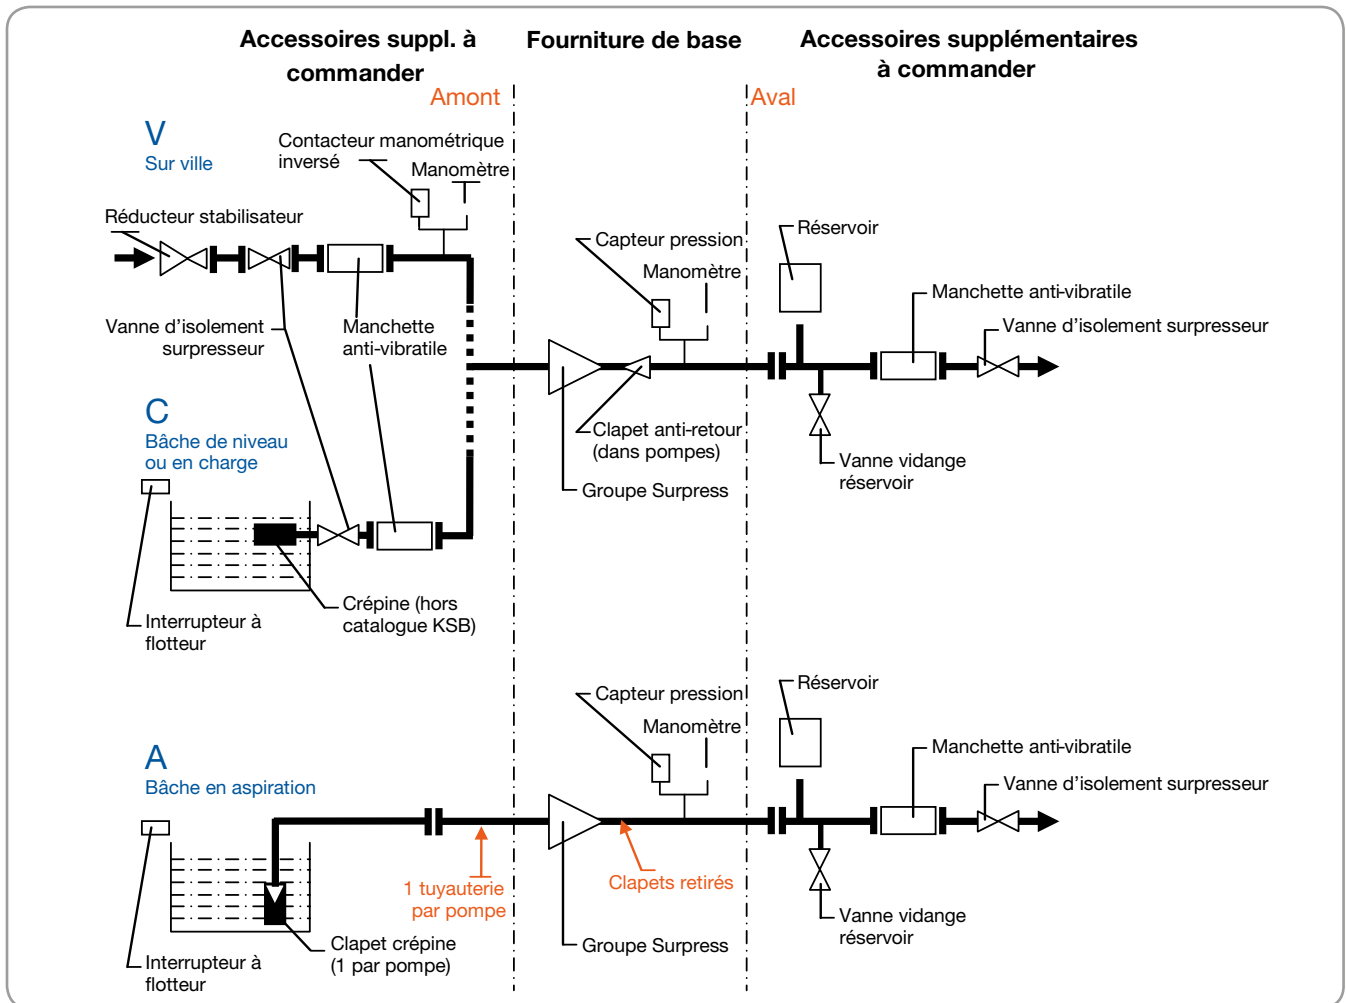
Accessoires suppl. à commander

Fourniture de base

Accessoires supplémentaires à commander

Amont

Aval

V
Sur ville

Contacteur manométrique inversé

Manomètre

Réducteur stabilisateur

Capteur pression

Manomètre

Réservoir

Manchette anti-vibratile

Vanne d'isolement surpresseur

Vanne d'isolement surpresseur

Manchette anti-vibratile

C
Bâche de niveau ou en charge

Clapet anti-retour (dans pompes)

Groupe Surpress

Vanne vidange réservoir

Crépine (hors catalogue KSB)

Interrupteur à flotteur

Capteur pression

Manomètre

Réservoir

Manchette anti-vibratile

A
Bâche en aspiration

Vanne d'isolement surpresseur

1 tuyauterie par pompe

Clapets retirés

Vanne vidange réservoir

Clapet crépine (1 par pompe)

Groupe Surpress

Interrupteur à flotteur